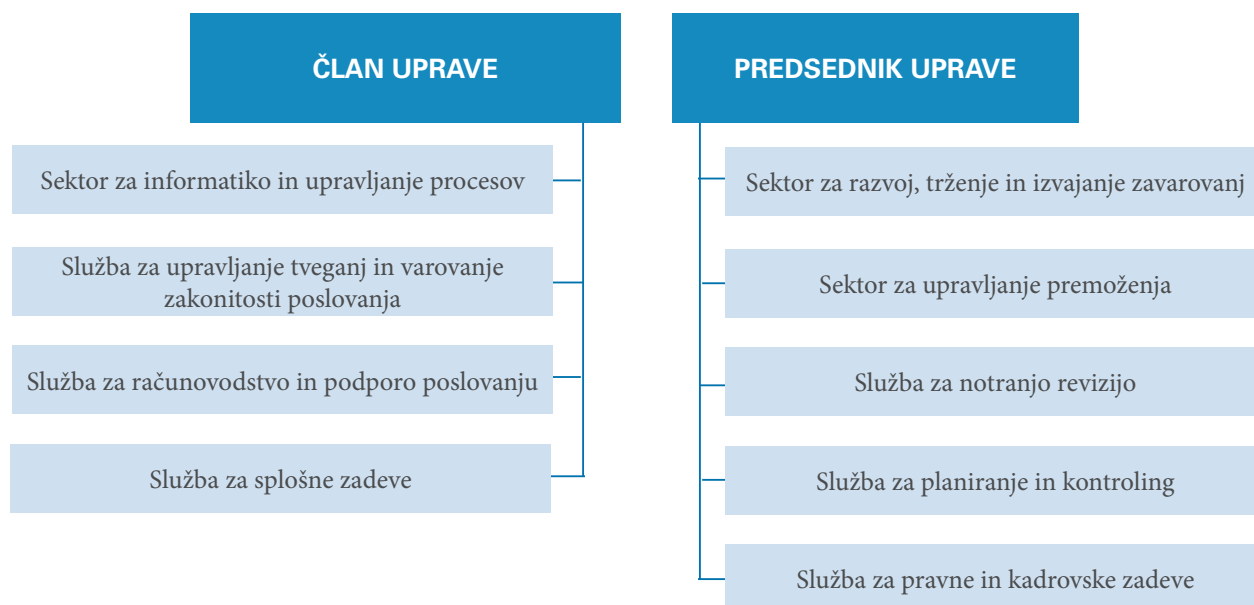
ČLAN UPRAVE

Sektor za informatiko in upravljanje procesov

Služba za upravljanje tveganj in varovanje zakonitosti poslovanja

Služba za računovodstvo in podporo poslovanju

Služba za splošne zadeve

PREDSEDNIK UPRAVE

Sektor za razvoj, trženje in izvajanje zavarovanj

Sektor za upravljanje premoženja

Služba za notranjo revizijo

Služba za planiranje in kontroling

Služba za pravne in kadrovske zadeve